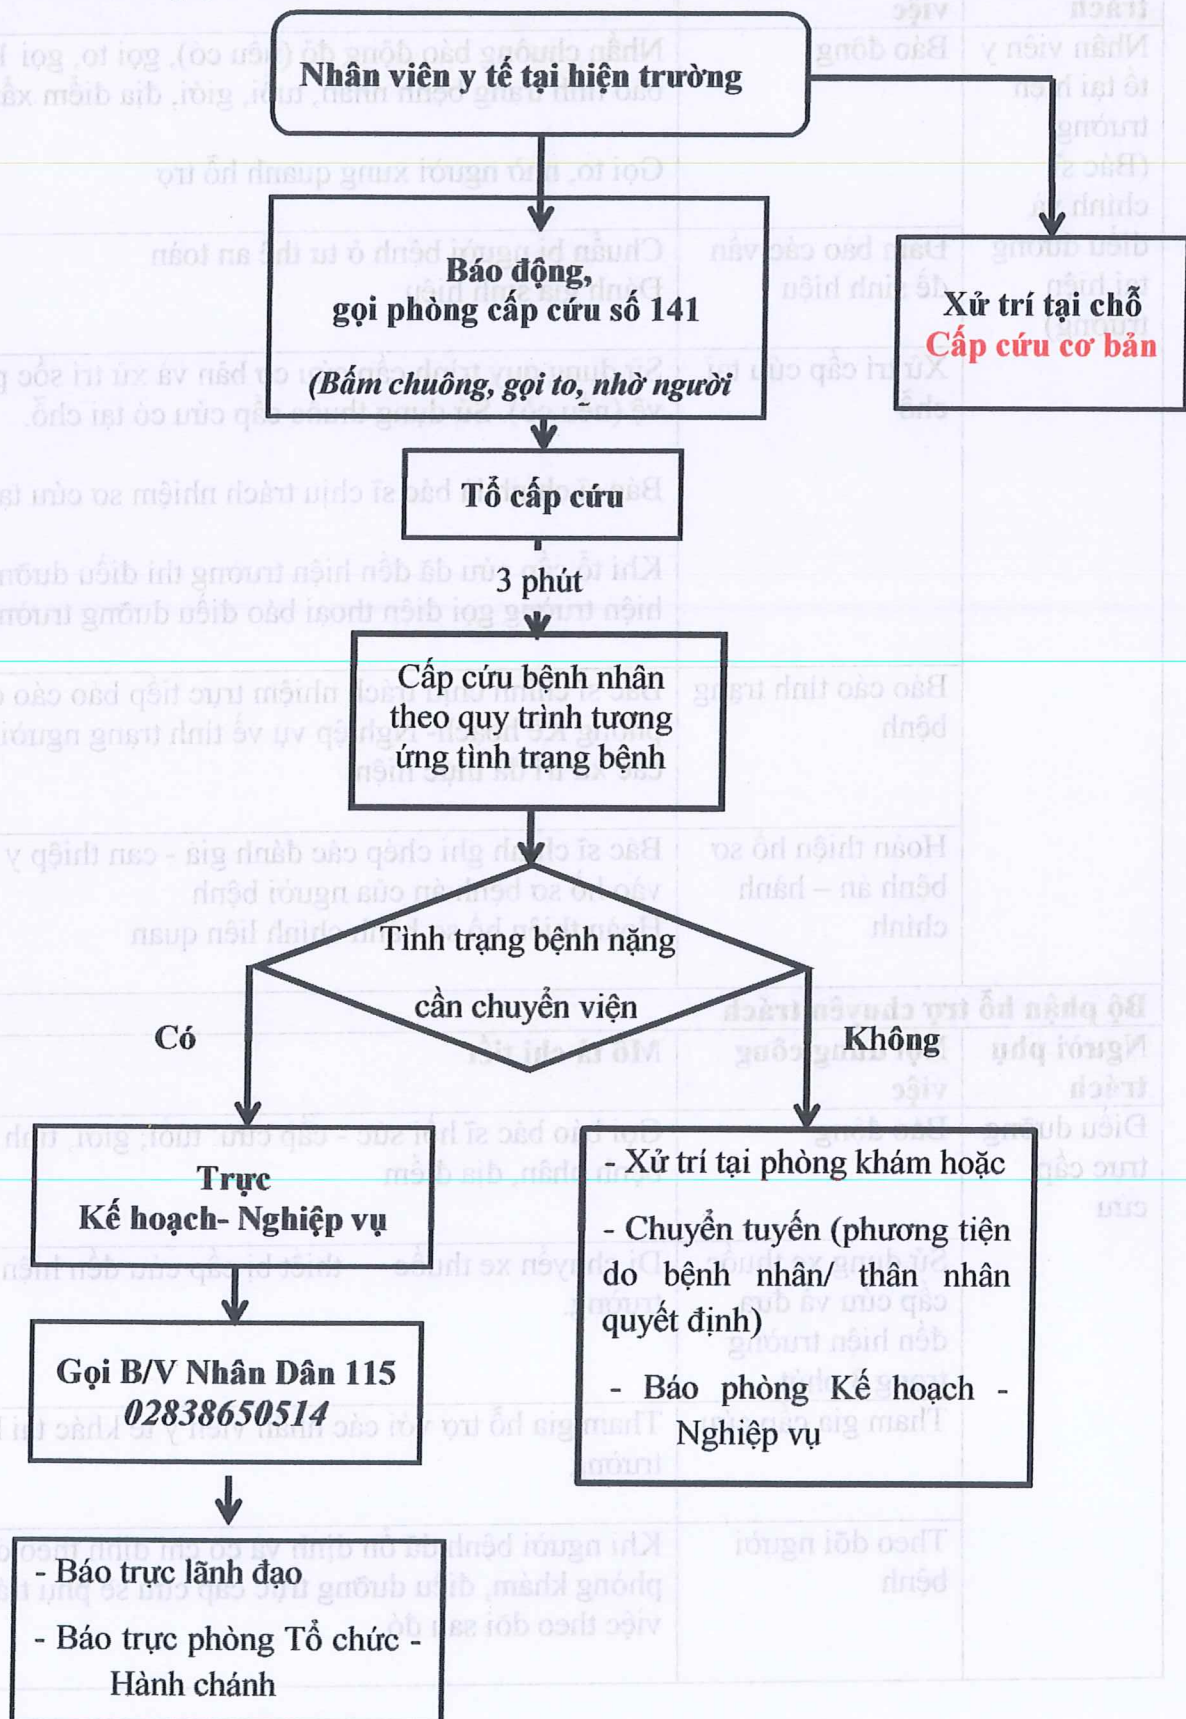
Nhân viên y tế tại hiện trường

Báo động, gọi phòng cấp cứu số 141

(Bấm chuông, gọi to, nhờ người

Xử trí tại chỗ
Cấp cứu cơ bản

Tổ cấp cứu

3 phút

Cấp cứu bệnh nhân theo quy trình tương ứng tình trạng bệnh

Tình trạng bệnh nặng cần chuyển viện

Có

Không

Trực Kế hoạch- Nghiệp vụ

Gọi B/V Nhân Dân 115
02838650514

- Báo trực lãnh đạo
- Báo trực phòng Tổ chức - Hành chánh

Xử trí tại phòng khám hoặc
- Chuyển tuyến (phương tiện do bệnh nhân/ thân nhân quyết định)
- Báo phòng Kế hoạch - Nghiệp vụ